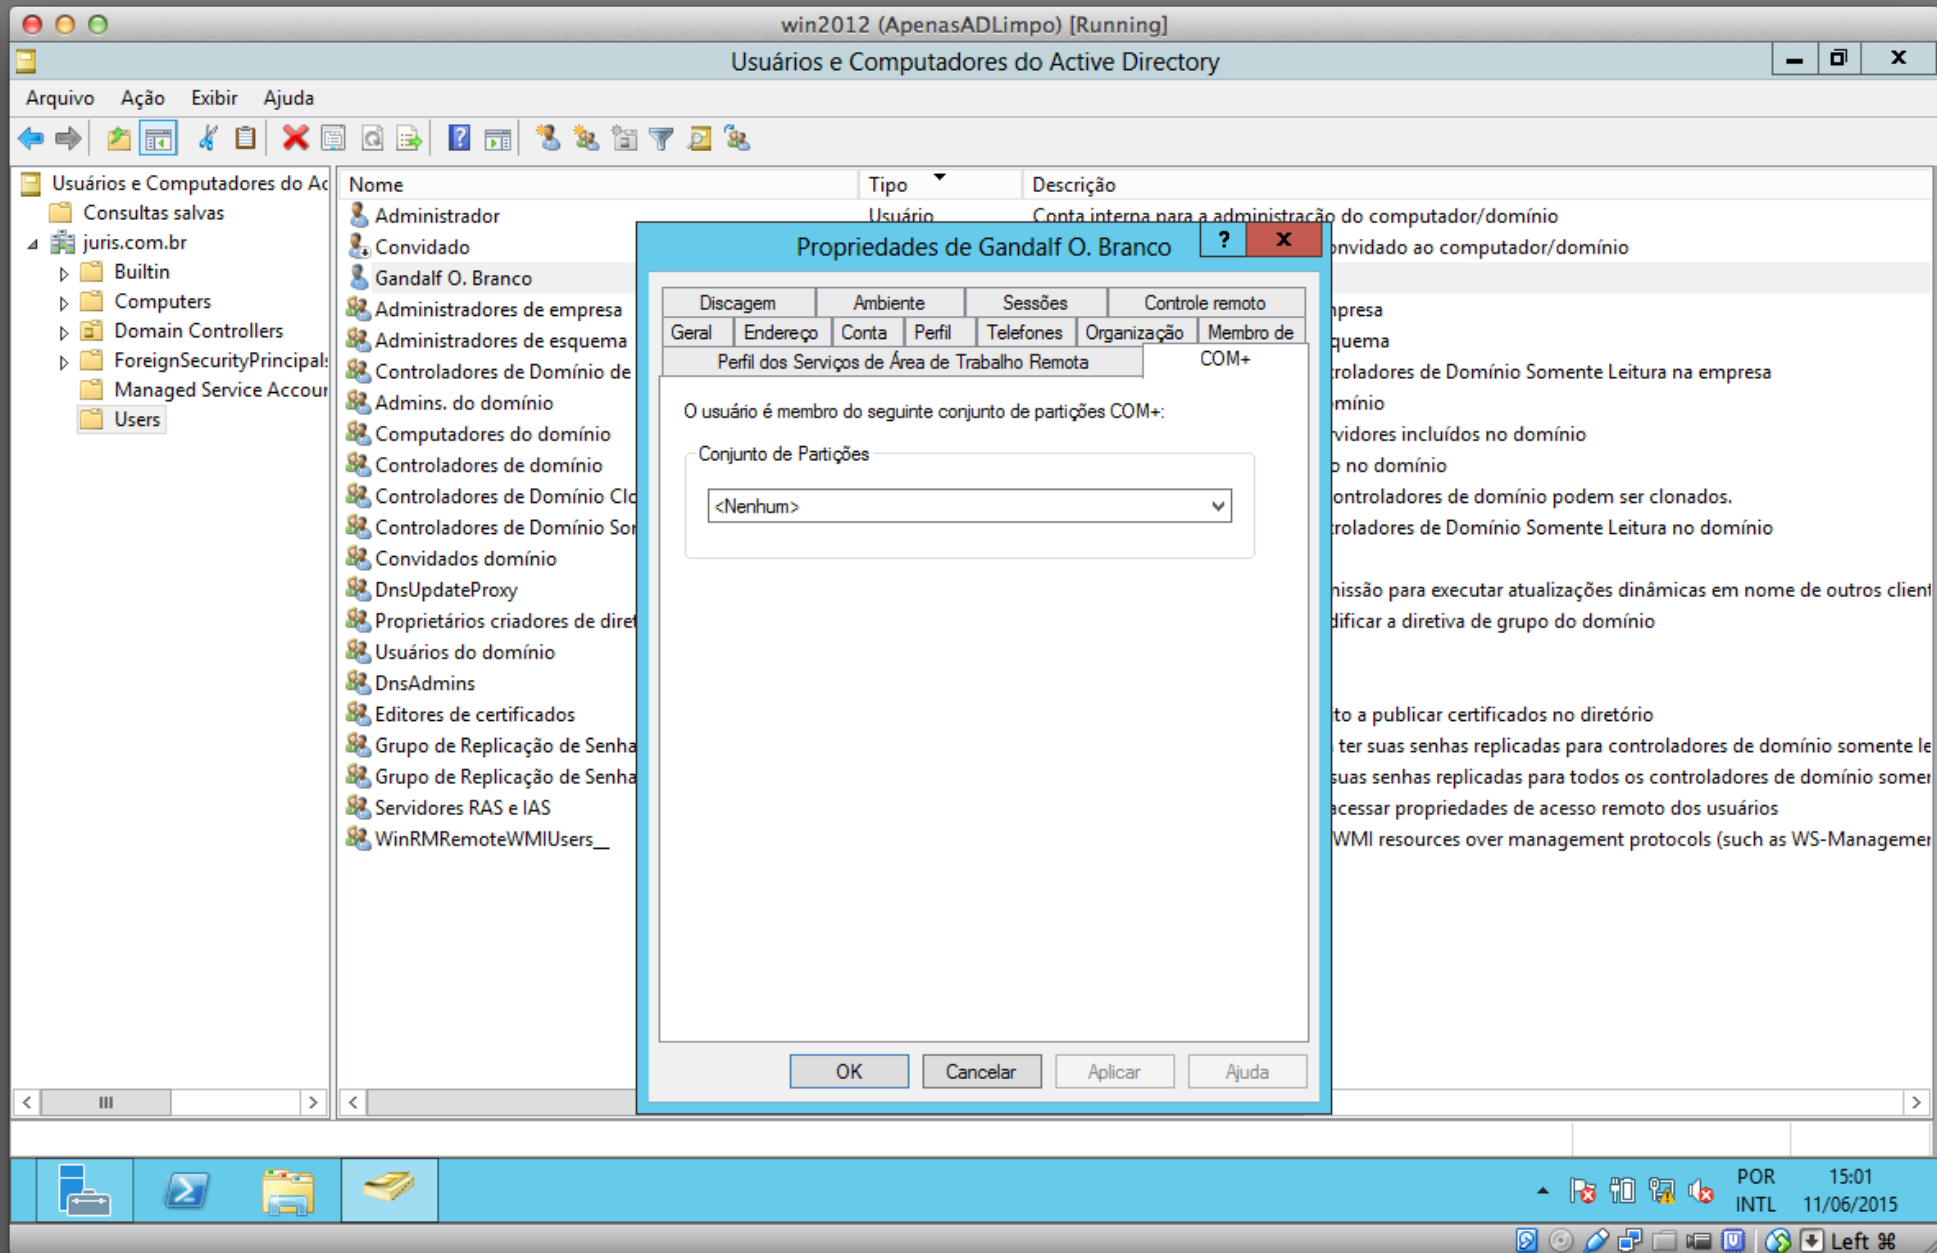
win2012 (ApenasADLimpo) [Running]

Usuários e Computadores do Active Directory

Arquivo Ação Exibir Ajuda

Usuários e Computadores do Ac
Consultas salvas
juris.com.br
Builtin
Computers
Domain Controllers
ForeignSecurityPrincipals
Managed Service Accour
Users

| Nome | Tipo | Descrição |
|---|---|---|
| Administrador | Usuário | Conta interna para a administração do computador/domínio |
| Convidado | | onvidado ao computador/domínio |
| Gandalf O. Branco | | |
| Administradores de empresa | | npresa |
| Administradores de esquema | | quema |
| Controladores de Domínio de | | roladores de Domínio Somente Leitura na empresa |
| Admins. do domínio | | mínio |
| Computadores do domínio | | vidores incluídos no domínio |
| Controladores de domínio | | o no domínio |
| Controladores de Domínio Clo | | ontroladores de domínio podem ser clonados. |
| Controladores de Domínio Sor | | roladores de Domínio Somente Leitura no domínio |
| Convidados domínio | | |
| DnsUpdateProxy | | nissão para executar atualizações dinâmicas em nome de outros client |
| Proprietários criadores de dire | | dificar a diretiva de grupo do domínio |
| Usuários do domínio | | |
| DnsAdmins | | |
| Editores de certificados | | to a publicar certificados no diretório |
| Grupo de Replicação de Senha | | ter suas senhas replicadas para controladores de domínio somente le |
| Grupo de Replicação de Senha | | suas senhas replicadas para todos os controladores de domínio somer |
| Servidores RAS e IAS | | acessar propriedades de acesso remoto dos usuários |
| WinRMRemoteWMIUsers__ | | WMI resources over management protocols (such as WS-Managemer |

Propriedades de Gandalf O. Branco ? X

Discagem Ambiente Sessões Controle remoto
Geral Endereço Conta Perfil Telefones Organização Membro de
Perfil dos Serviços de Área de Trabalho Remota COM+

O usuário é membro do seguinte conjunto de partições COM+:

Conjunto de Partições
<Nenhum>

OK Cancelar Aplicar Ajuda

POR INTL 15:01 11/06/2015
Left ⌘